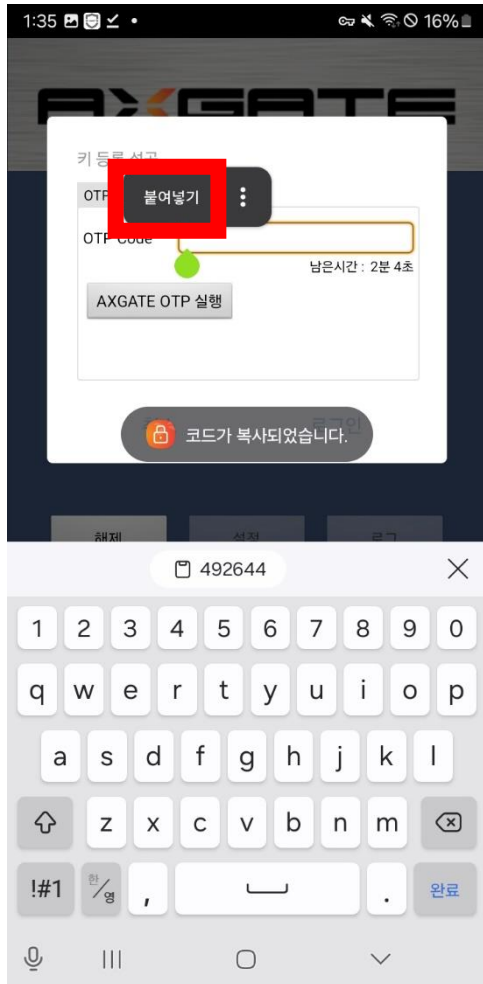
1:35 16%

AXGATE

키 등록 성공

OTP

붙여넣기

OTP Code

남은시간 : 2분 4초

AXGATE OTP 실행

로그인

코드가 복사되었습니다.

해제 설정 로그

492644

1 2 3 4 5 6 7 8 9 0
q w e r t y u i o p
a s d f g h j k l
z x c v b n m
!#1 한/영 , . 완료